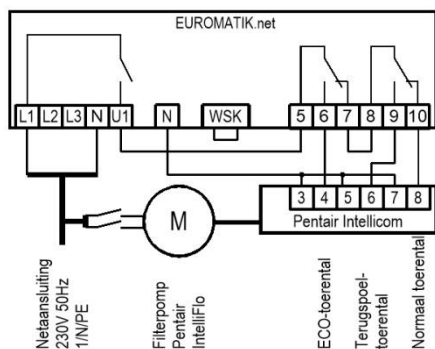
EUROMATIK.net

L1 L2 L3 N U1 N WSK 5 6 7 8 9 10

M

3 4 5 6 7 8

Pentair Intellicom

Netaansluiting 230V 50Hz 1/N/PE

Filterpomp Pentair IntelliFlo

ECO-toerental

Terugspoeltoerental

Normaal toerental